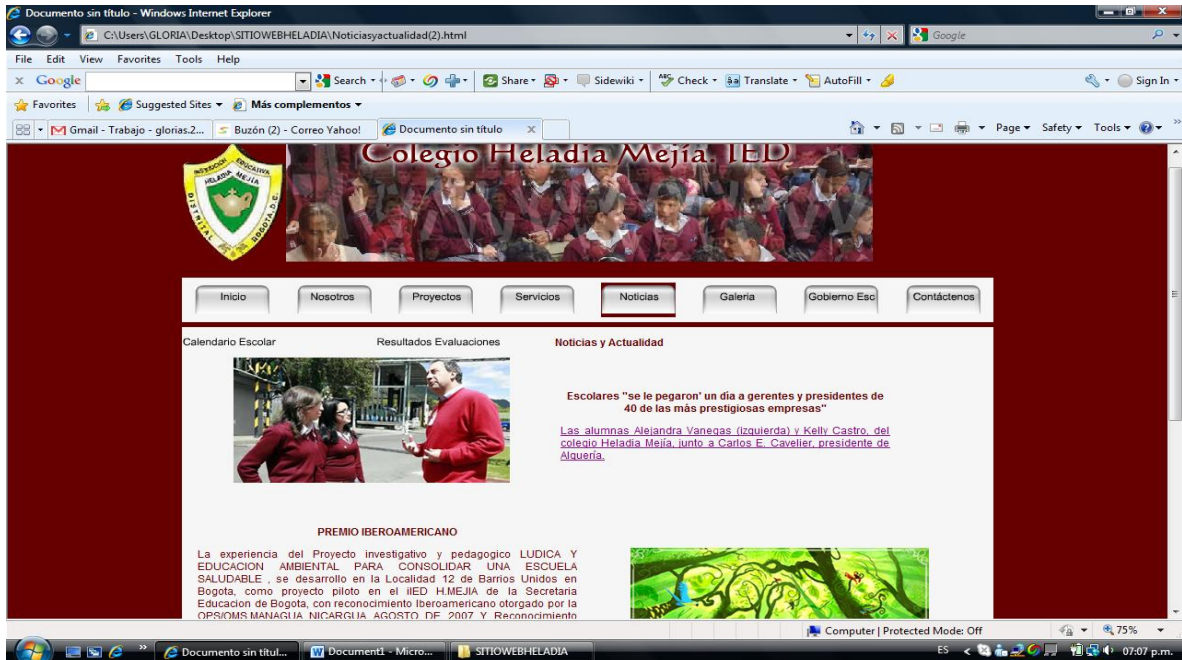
Documento sin título - Windows Internet Explorer

C:\Users\GLORIA\Desktop\SITIOWEBHELADIA\Noticiasyactualidad(2).html

Google

File Edit View Favorites Tools Help

Google Search Share Sidewiki Check Translate AutoFill Sign In

Favorites Suggested Sites Más complementos

Gmail - Trabajo - glorias.2... Buzón (2) - Correo Yahoo! Documento sin título

Page Safety Tools

INSTITUCION EDUCATIVA HELADIA MEJIA DISTRITAL BOGOTA D.C.

Colegio Heladia Mejía. IED

Inicio Nosotros Proyectos Servicios Noticias Galeria Gobierno Esc Contáctenos

Calendario Escolar Resultados Evaluaciones Noticias y Actualidad

Escolares "se le pegaron" un día a gerentes y presidentes de 40 de las más prestigiosas empresas"

Las alumnas Alejandra Vanegas (izquierda) y Kelly Castro, del colegio Heladia Mejía, junto a Carlos E. Cavelier, presidente de Alquería.

PREMIO IBEROAMERICANO

La experiencia del Proyecto investigativo y pedagogico LUDICA Y EDUCACION AMBIENTAL PARA CONSOLIDAR UNA ESCUELA SALUDABLE , se desarrollo en la Localidad 12 de Barrios Unidos en Bogota, como proyecto piloto en el IIED H.MEJIA de la Secretaria Educacion de Bogota, con reconocimiento Iberoamericano otorgado por la OPS/OMS MANAGUA NICARGUA AGOSTO DE 2007 Y Reconocimiento

Computer | Protected Mode: Off 75%

Documento sin títul... Document1 - Micro... SITIOWEBHELADIA ES 07:07 p.m.